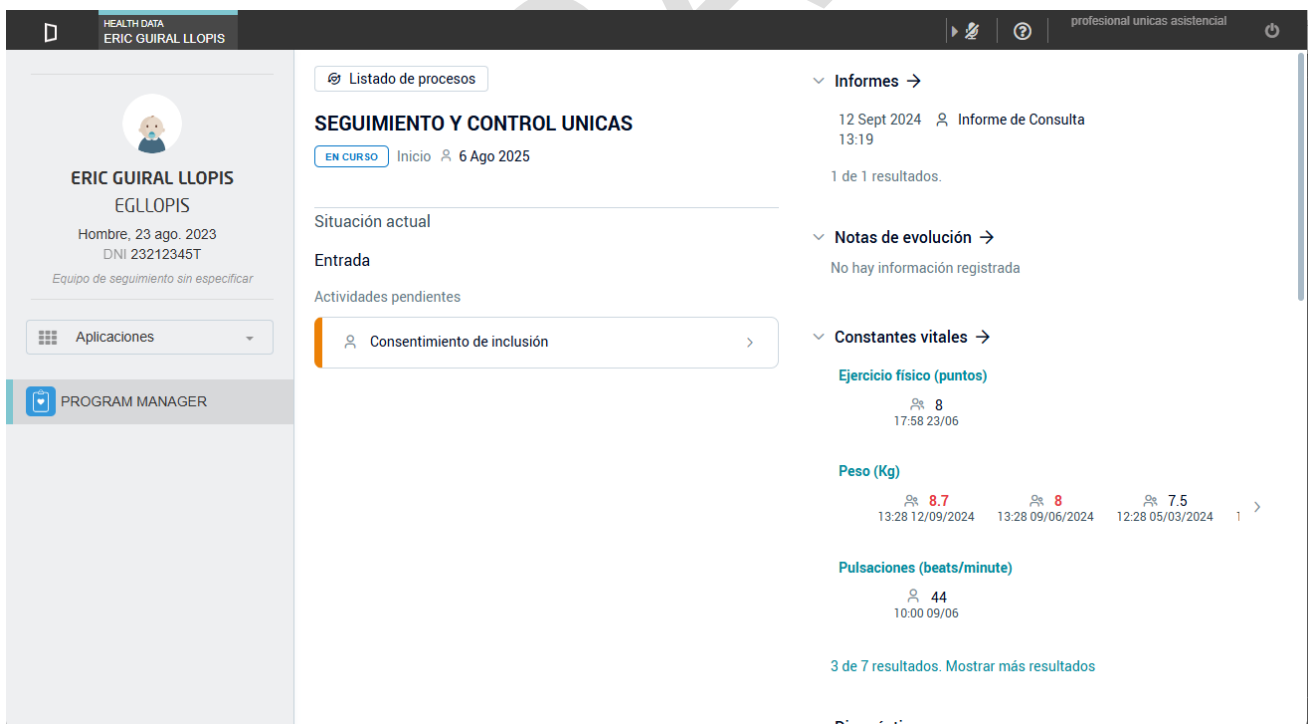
HEALTH DATA
ERIC GUIRAL LLOPIS

profesional unicas asistencial

ERIC GUIRAL LLOPIS
EGLLOPIS
Hombre, 23 ago. 2023
DNI 23212345T
Equipo de seguimiento sin especificar

Aplicaciones

PROGRAM MANAGER

Listado de procesos

SEGUIMIENTO Y CONTROL UNICAS
EN CURSO Inicio 6 Ago 2025

Situación actual

Entrada

Actividades pendientes

Consentimiento de inclusión

Informes →

12 Sept 2024 13:19 Informe de Consulta

1 de 1 resultados.

Notas de evolución →

No hay información registrada

Constantes vitales →

Ejercicio físico (puntos)

8
17:58 23/06

Peso (Kg)

8.7
13:28 12/09/2024

8
13:28 09/06/2024

7.5
12:28 05/03/2024

Pulsaciones (beats/minute)

44
10:00 09/06

3 de 7 resultados. Mostrar más resultados

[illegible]